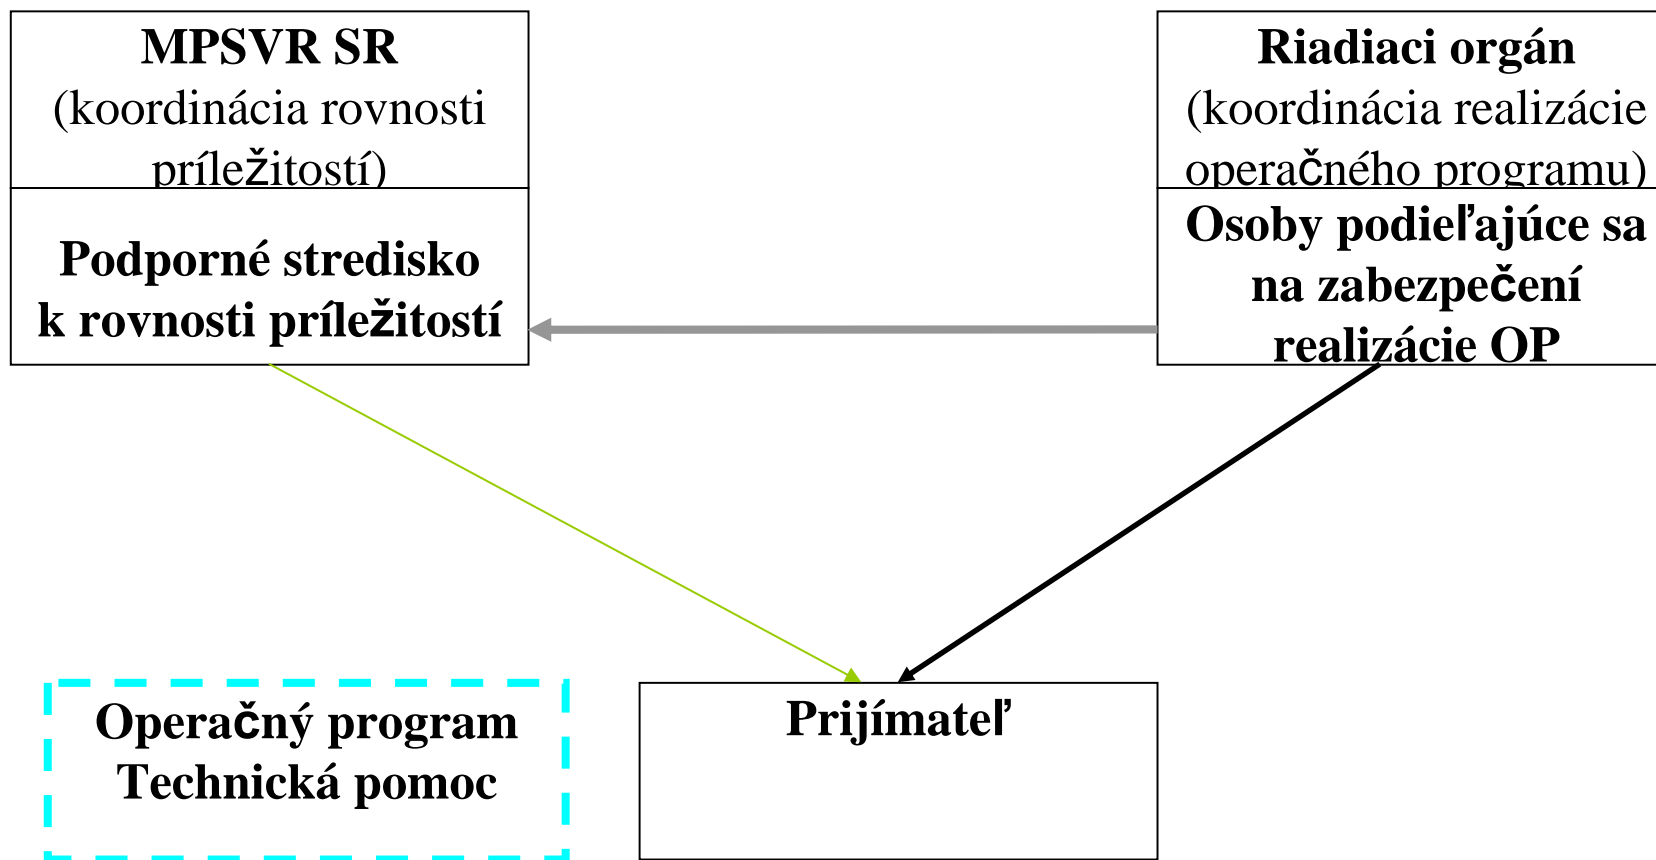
MPSVR SR
(koordinácia rovnosti príležitostí)

Podporné stredisko k rovnosti príležitostí

Riadiaci orgán
(koordinácia realizácie operačného programu)

Osoby podieľajúce sa na zabezpečení realizácie OP

Operačný program Technická pomoc

Prijímateľ